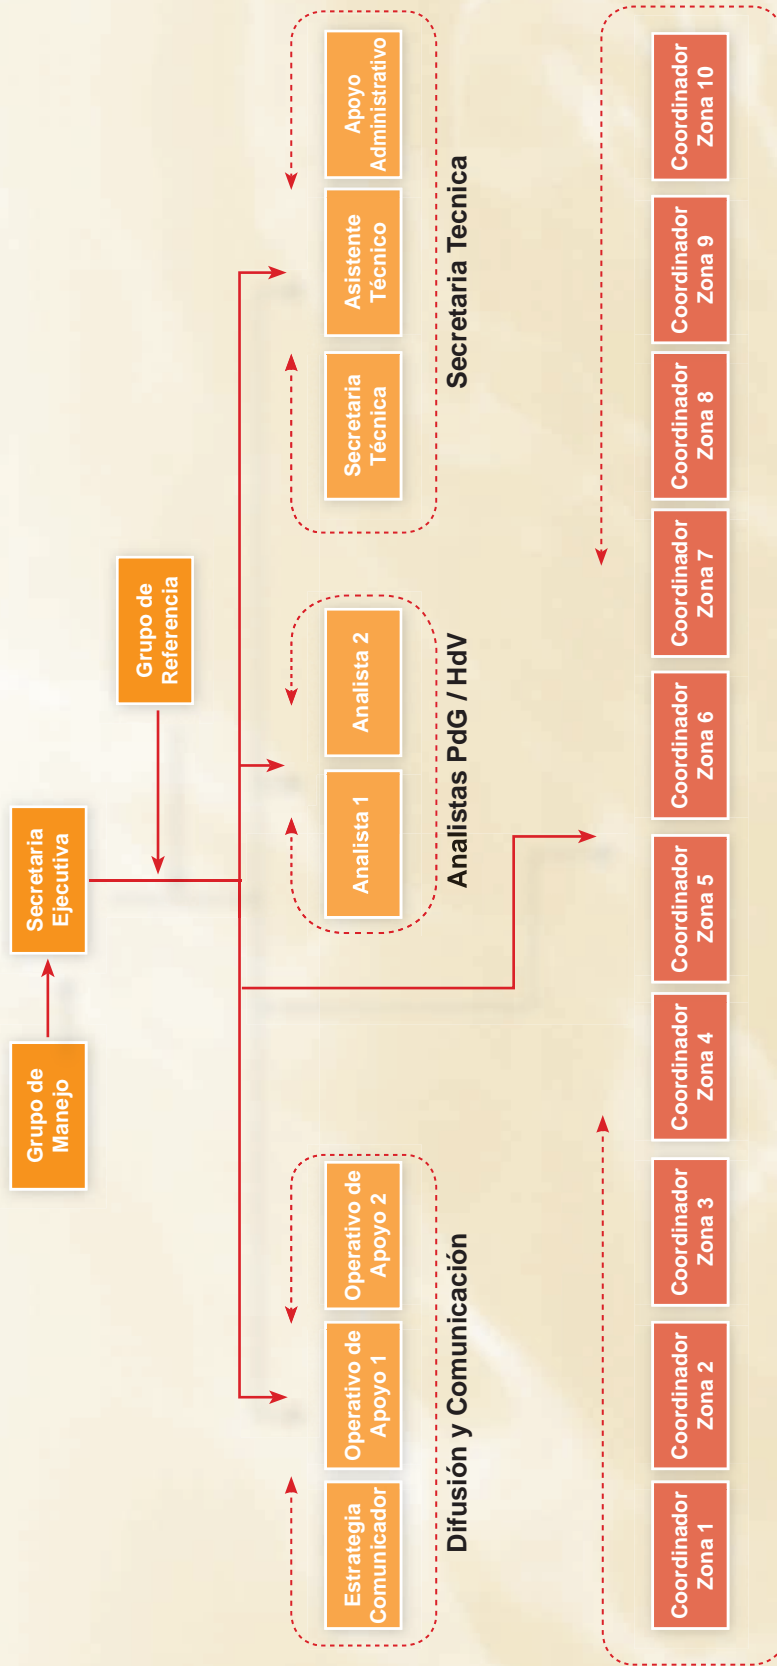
Grupo de Manejo

Secretaria Ejecutiva

Grupo de Referencia

Estrategia Comunicador

Operativo de Apoyo 1

Operativo de Apoyo 2

Difusión y Comunicación

Analista 1

Analista 2

Analistas PdG / HdV

Secretaria Técnica

Asistente Técnico

Apoyo Administrativo

Secretaria Tecnica

Coordinador Zona 1

Coordinador Zona 2

Coordinador Zona 3

Coordinador Zona 4

Coordinador Zona 5

Coordinador Zona 6

Coordinador Zona 7

Coordinador Zona 8

Coordinador Zona 9

Coordinador Zona 10